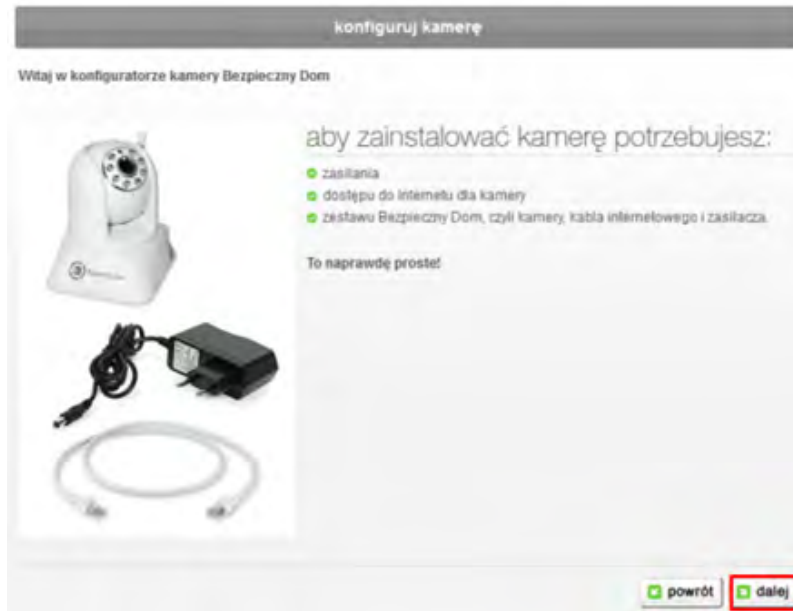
konfiguruj kamerę

Witaj w konfiguratorze kamery Bezpieczny Dom

aby zainstalować kamerę potrzebujesz:

- zasilania
- dostępu do Internetu dla kamery
- zestawu Bezpieczny Dom, czyli kamery, kabla internetowego i zasilacza.

To naprawdę proste!

powrót dalej